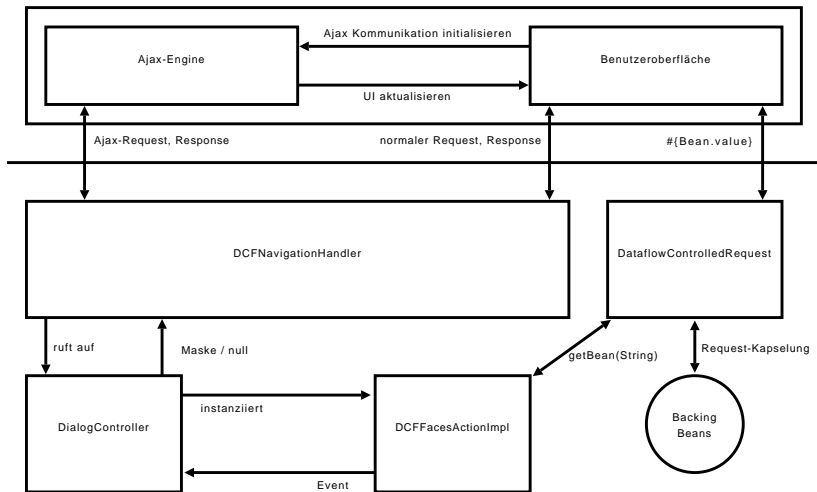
Ajax Kommunikation initialisieren

Ajax-Engine

Benutzeroberfläche

UI aktualisieren

Ajax-Request, Response

normaler Request, Response

#{Bean.value}

DCFNavigationHandler

DataflowControlledRequest

ruft auf

Maske / null

getBean(String)

Request-Kapselung

DialogController

instanziiert

DCFFacesActionImpl

Backing Beans

Event